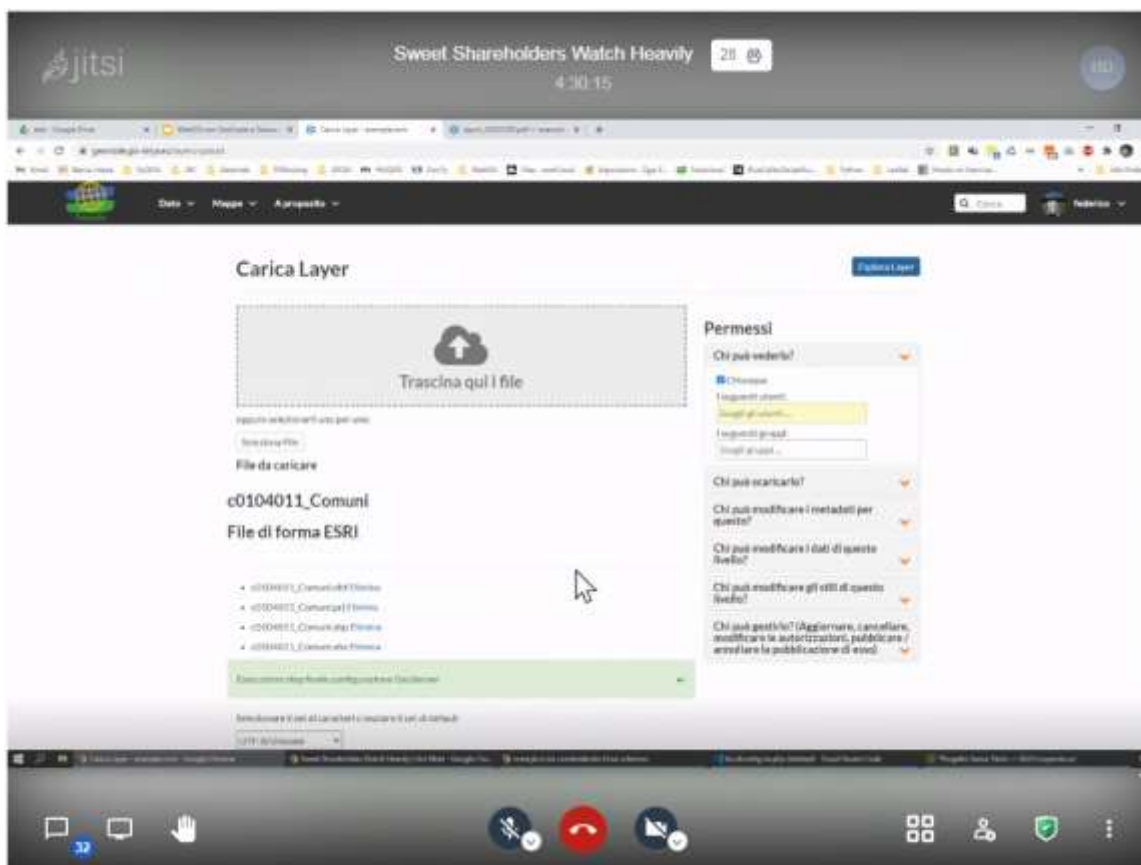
jitsi

Sweet Shareholders Watch Heavily 28

4:30:15

Dati Mappe A proposito

Cerca federico

Carica Layer

Esplora Layer

Trascina qui i file

oppure selezionarli uno per uno:

Seleziona file

File da caricare

c0104011_Comuni

File di forma ESRI

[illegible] Elimina

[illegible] Elimina

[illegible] Elimina

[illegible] Elimina

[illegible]

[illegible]

Permessi

Chi può vederlo?

Chiunque

I seguenti utenti:

I seguenti gruppi:

Chi può scaricarlo?

Chi può modificare i metadati per questo?

Chi può modificare i dati di questo livello?

Chi può modificare gli stili di questo livello?

Chi può gestirlo? (Aggiornare, cancellare, modificare le autorizzazioni, pubblicare / annullare la pubblicazione di esso)

32